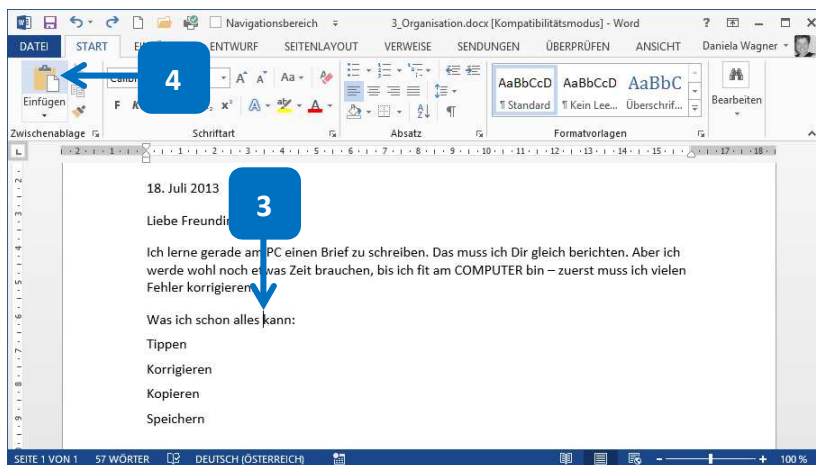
Navigationsbereich 3_Organisation.docx [Kompatibilitätsmodus] - Word ? – □ ×

DATEI START EI ENTWURF SEITENLAYOUT VERWEISE SENDUNGEN ÜBERPRÜFEN ANSICHT Daniela Wagner

4

Einfügen F K x² A A Aa AaBbCcD AaBbCcD AaBbC ¶ Standard ¶ Kein Lee... Überschrif... Bearbeiten

Zwischenablage Schriftart Absatz Formatvorlagen

18. Juli 2013

3

Liebe Freundi

Ich lerne gerade am PC einen Brief zu schreiben. Das muss ich Dir gleich berichten. Aber ich werde wohl noch etwas Zeit brauchen, bis ich fit am COMPUTER bin – zuerst muss ich vielen Fehler korrigieren.

Was ich schon alles kann:

Tippen

Korrigieren

Kopieren

Speichern

SEITE 1 VON 1 57 WÖRTER DEUTSCH (ÖSTERREICH) 100 %